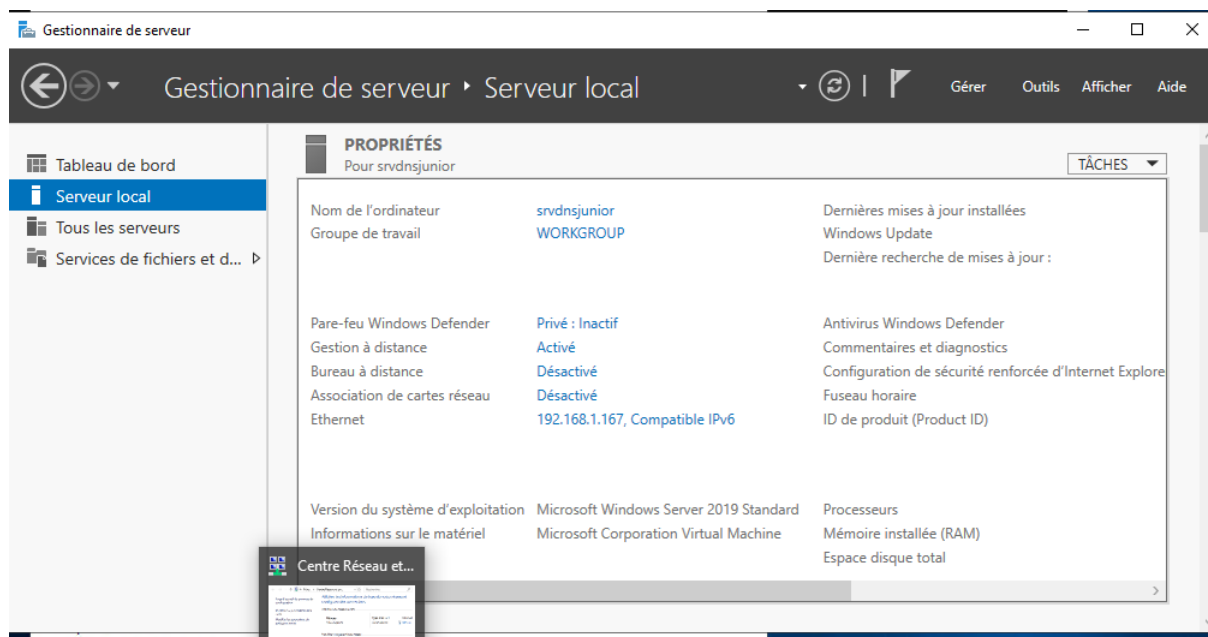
Gestionnaire de serveur

Gestionnaire de serveur ‣ Serveur local

Gérer Outils Afficher Aide

Tableau de bord
Serveur local
Tous les serveurs
Services de fichiers et d...

PROPRIÉTÉS
Pour srvdnsjunior

TÂCHES

| | | |
|---|---|---|
| Nom de l'ordinateur | srvdnsjunior | Dernières mises à jour installées |
| Groupe de travail | WORKGROUP | Windows Update |
| | | Dernière recherche de mises à jour : |
| Pare-feu Windows Defender | Privé : Inactif | Antivirus Windows Defender |
| Gestion à distance | Activé | Commentaires et diagnostics |
| Bureau à distance | Désactivé | Configuration de sécurité renforcée d'Internet Explore |
| Association de cartes réseau | Désactivé | Fuseau horaire |
| Ethernet | 192.168.1.167, Compatible IPv6 | ID de produit (Product ID) |
| Version du système d'exploitation | Microsoft Windows Server 2019 Standard | Processeurs |
| Informations sur le matériel | Microsoft Corporation Virtual Machine | Mémoire installée (RAM) |
| | | Espace disque total |

Centre Réseau et...